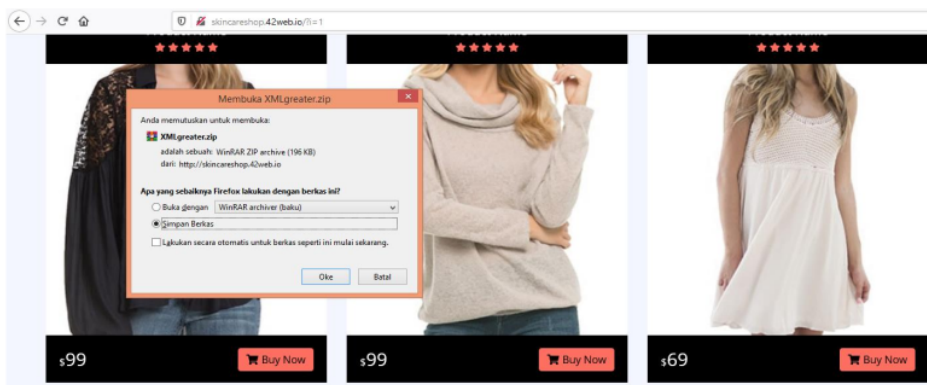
skincareshop.42web.io/?i=1

★★★★★

★★★★★

★★★★★

Membuka XMLgreater.zip

Anda memutuskan untuk membuka:

XMLgreater.zip

adalah sebuah: WinRAR ZIP archive (196 KB)

dari: http://skincareshop.42web.io

Apa yang sebaiknya Firefox lakukan dengan berkas ini?

Buka dengan WinRAR archiver (baku)

Simpan Berkas

Lakukan secara otomatis untuk berkas seperti ini mulai sekarang.

Oke

Batal

$99

Buy Now

$99

Buy Now

$69

Buy Now